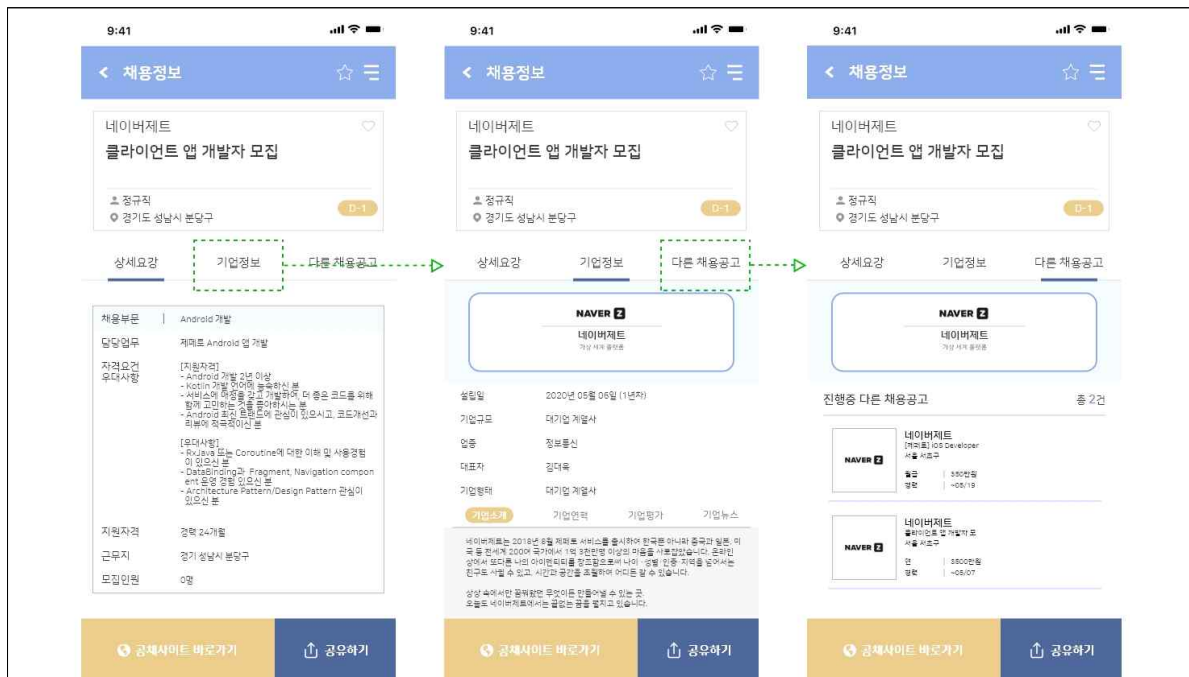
9:41

< 채용정보

네이버제트
클라이언트 앱 개발자 모집

정규직
경기도 성남시 분당구
D-1

상세요강 기업정보 다른 채용공고

| | |
|---|---|
| 채용부문 | Android 개발 |
| 담당업무 | 제페토 Android 앱 개발 |
| 자격요건 우대사항 | [지원자격] - Android 개발 2년 이상 - Kotlin 개발 언어에 능숙하신 분 - 서비스에 애정을 갖고 개발하며, 더 좋은 코드를 위해 함께 고민하는 것을 좋아하시는 분 - Android 최신 트렌드에 관심이 있으시고, 코드개선과 리뷰에 적극적이신 분 [우대사항] - RxJava 또는 Coroutine에 대한 이해 및 사용경험이 있으신 분 - DataBinding과 Fragment, Navigation component 운영 경험 있으신 분 - Architecture Pattern/Design Pattern 관심이 있으신 분 |
| 지원자격 | 경력 24개월 |
| 근무지 | 경기 성남시 분당구 |
| 모집인원 | 0명 |

공채사이트 바로가기 공유하기

9:41

< 채용정보

네이버제트
클라이언트 앱 개발자 모집

정규직
경기도 성남시 분당구
D-1

상세요강 기업정보 다른 채용공고

NAVER Z
네이버제트
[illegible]

| | |
|---|---|
| 설립일 | 2020년 05월 06일 (1년차) |
| 기업규모 | 대기업 계열사 |
| 업종 | 정보통신 |
| 대표자 | 김대욱 |
| 기업형태 | 대기업 계열사 |

기업소개 기업연혁 기업평가 기업뉴스

네이버제트는 2018년 8월 제페토 서비스를 출시하여 한국뿐 아니라 중국과 일본, 미국 등 전세계 200여 국가에서 1억 3천만명 이상의 마음을 사로잡았습니다. 온라인 상에서 또다른 나의 아이덴티티를 창조함으로써 나이 · 성별 · 인종 · 지역을 넘어서는 친구도 사귈 수 있고, 시간과 공간을 초월하여 어디든 갈 수 있습니다.

상상 속에서만 꿈꿔왔던 무엇이든 만들어낼 수 있는 곳
오늘도 네이버제트에서는 금같은 꿈을 펼치고 있습니다.

공채사이트 바로가기 공유하기

9:41

< 채용정보

네이버제트
클라이언트 앱 개발자 모집

정규직
경기도 성남시 분당구
D-1

상세요강 기업정보 다른 채용공고

NAVER Z
네이버제트
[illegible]

진행중 다른 채용공고 총 2건

NAVER Z
네이버제트
[제페토] iOS Developer
서울 서초구
월급 | 350만원
경력 | ~05/19

NAVER Z
네이버제트
클라이언트 앱 개발자 모
서울 서초구
연 | 5500만원
경력 | ~05/07

공채사이트 바로가기 공유하기